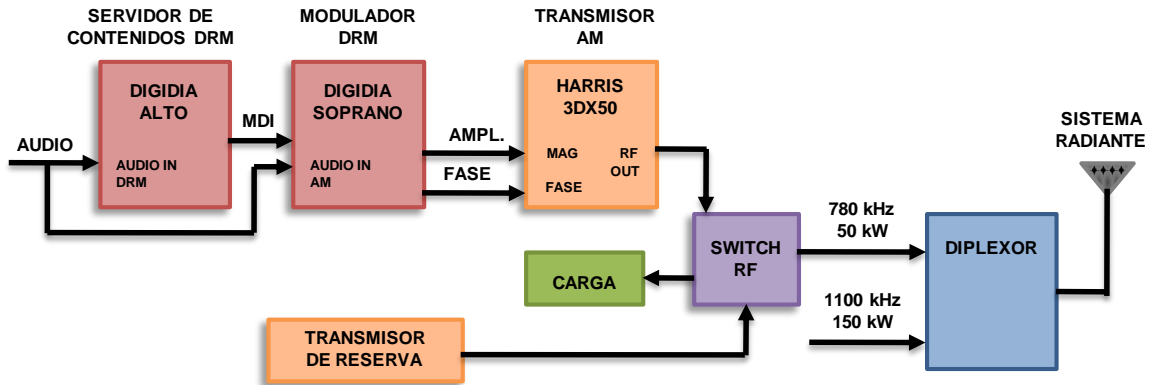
SERVIDOR DE CONTENIDOS DRM

MODULADOR DRM

TRANSMISOR AM

DIGIDIA ALTO

AUDIO IN DRM

MDI

DIGIDIA SOPRANO

AUDIO IN AM

HARRIS 3DX50

MAG

FASE

RF OUT

AMPL.

FASE

AUDIO

SISTEMA RADIANTE

780 kHz 50 kW

SWITCH RF

DIPLEXOR

CARGA

1100 kHz 150 kW

TRANSMISOR DE RESERVA